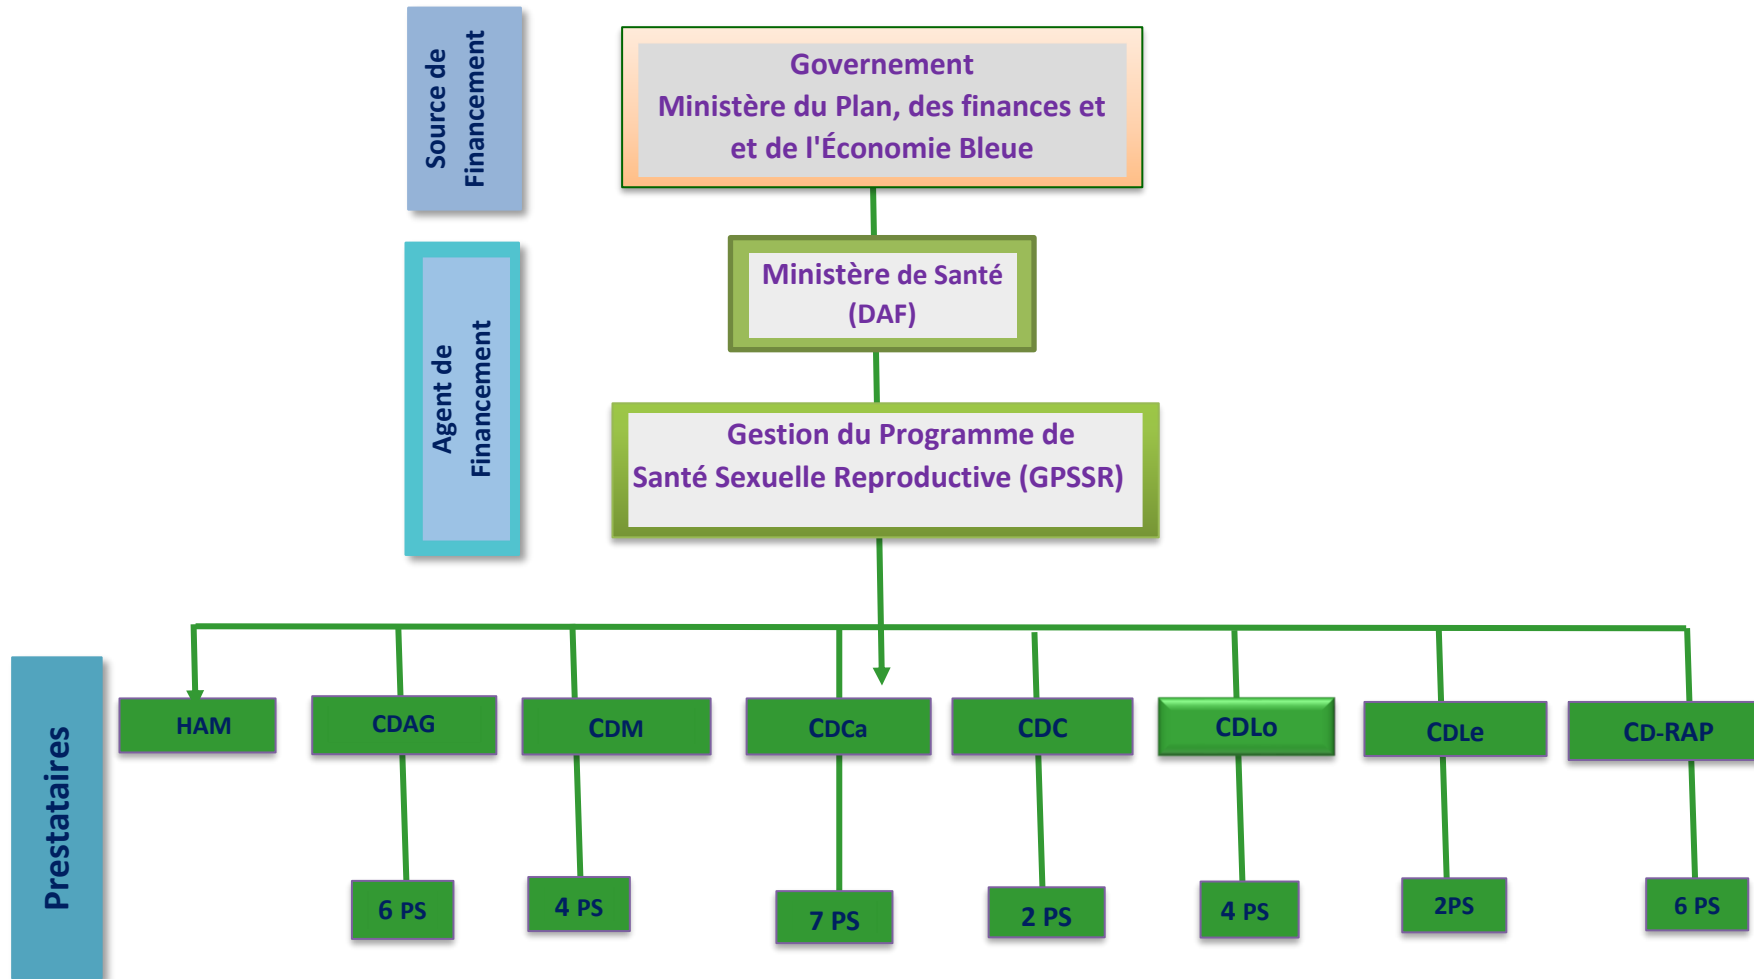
Source de Financement

Governement
Ministère du Plan, des finances et et de l'Économie Bleue

Agent de Financement

Ministère de Santé (DAF)

Gestion du Programme de Santé Sexuelle Reproductive (GPSSR)

Prestataires

HAM

CDAG

CDM

CDCa

CDC

CDLo

CDLe

CD-RAP

6 PS

4 PS

7 PS

2 PS

4 PS

2PS

6 PS